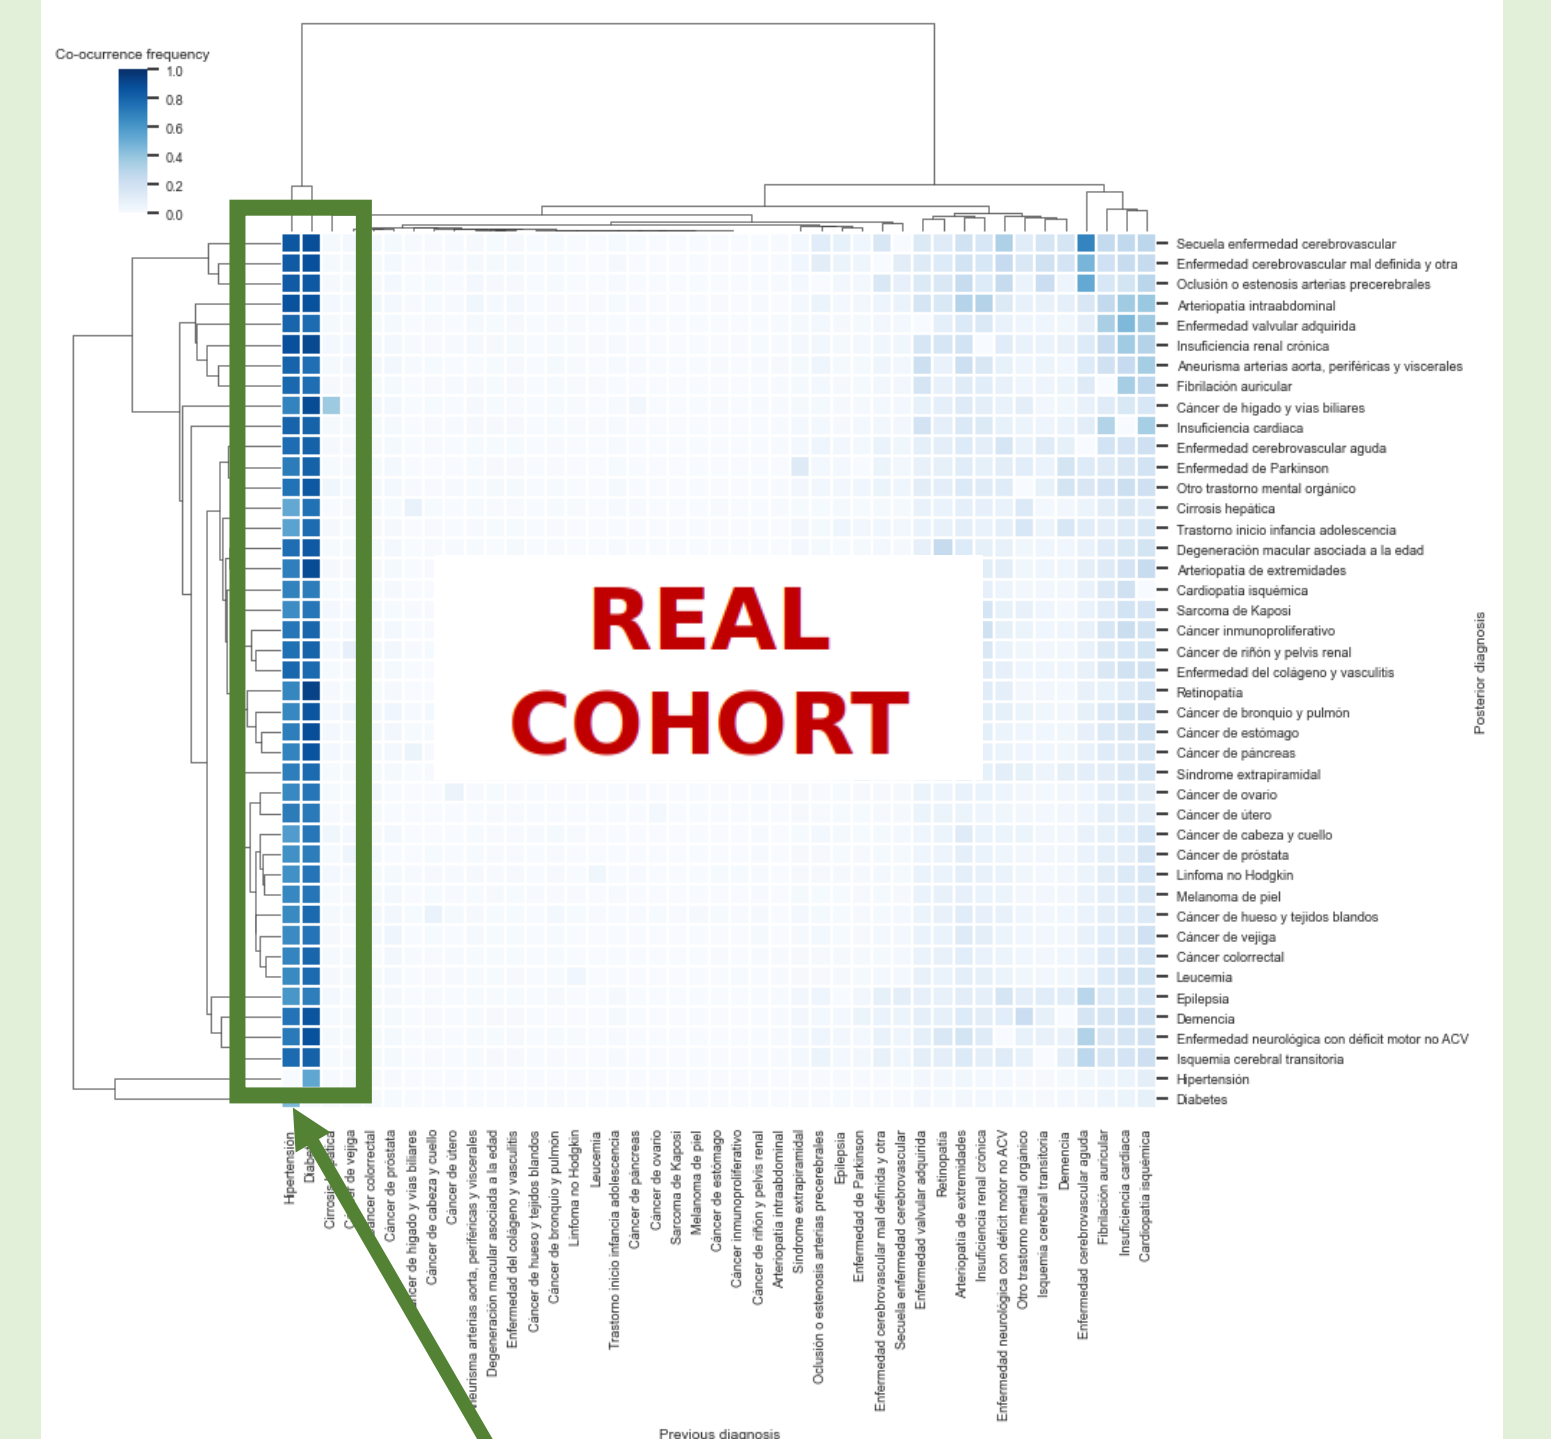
Co-ocurrence frequency
1.0
0.8
0.6
0.4
0.2
0.0

REAL COHORT

Secuela enfermedad cerebrovascular
Enfermedad cerebrovascular mal definida y otra
Oclusión o estenosis arterias precerebrales
Arteriopatia intraabdominal
Enfermedad valvular adquirida
Insuficiencia renal crónica
Aneurisma arterias aorta, periféricas y viscerales
Fibrilación auricular
Cáncer de higado y vias biliares
Insuficiencia cardiaca
Enfermedad cerebrovascular aguda
Enfermedad de Parkinson
Otro trastorno mental orgánico
Cirrosis hepática
Trastorno inicio infancia adolescencia
Degeneración macular asociada a la edad
Arteriopatia de extremidades
Cardiopatia isquémica
Sarcoma de Kaposi
Cáncer inmunoproliferativo
Cáncer de riñón y pelvis renal
Enfermedad del colágeno y vasculitis
Retinopatia
Cáncer de bronquio y pulmón
Cáncer de estómago
Cáncer de páncreas
Sindrome extrapiramidal
Cáncer de ovario
Cáncer de útero
Cáncer de cabeza y cuello
Cáncer de próstata
Linfoma no Hodgkin
Melanoma de piel
Cáncer de hueso y tejidos blandos
Cáncer de vejiga
Cáncer colorrectal
Leucemia
Epilepsia
Demencia
Enfermedad neurológica con déficit motor no ACV
Isquemia cerebral transitoria
Hipertensión
Diabetes

Posterior diagnosis

Hipertensión
Diab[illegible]
Cirrosis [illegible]ática
C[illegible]r de vejiga
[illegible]áncer colorrectal
Cáncer de próstata
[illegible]ncer de higado y vias biliares
Cáncer de cabeza y cuello
Cáncer de útero
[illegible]eurisma arterias aorta, periféricas y viscerales
Degeneración macular asociada a la edad
Enfermedad del colágeno y vasculitis
Cáncer de hueso y tejidos blandos
Cáncer de bronquio y pulmón
Linfoma no Hodgkin
Leucemia
Trastorno inicio infancia adolescencia
Cáncer de páncreas
Cáncer de ovario
Sarcoma de Kaposi
Melanoma de piel
Cáncer de estómago
Cáncer inmunoproliferativo
Cáncer de riñón y pelvis renal
Arteriopatia intraabdominal
Sindrome extrapiramidal
Oclusión o estenosis arterias precerebrales
Epilepsia
Enfermedad de Parkinson
Enfermedad cerebrovascular mal definida y otra
Secuela enfermedad cerebrovascular
Enfermedad valvular adquirida
Retinopatia
Arteriopatia de extremidades
Insuficiencia renal crónica
Enfermedad neurológica con déficit motor no ACV
Otro trastorno mental orgánico
Isquemia cerebral transitoria
Demencia
Enfermedad cerebrovascular aguda
Fibrilación auricular
Insuficiencia cardiaca
Cardiopatia isquémica

Previous diagnosis